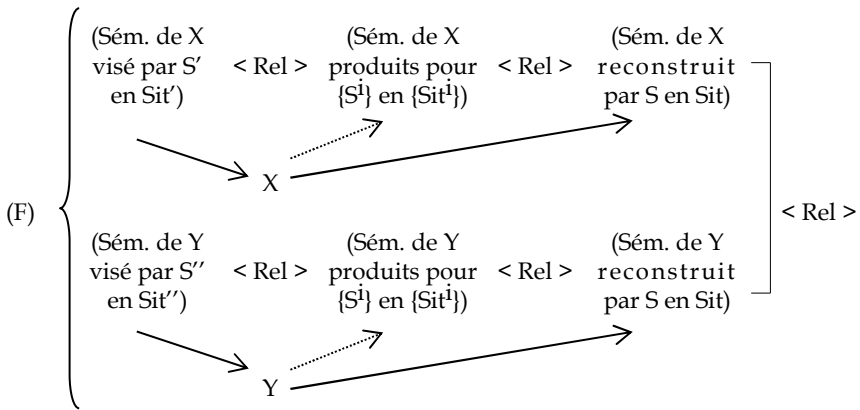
(F)

(Sém. de X visé par S′ en Sit′) < Rel > (Sém. de X produits pour $\{S^i\}$ en $\{Sit^i\}$) < Rel > (Sém. de X reconstruit par S en Sit)

X

< Rel >

(Sém. de Y visé par S′′ en Sit′′) < Rel > (Sém. de Y produits pour $\{S^i\}$ en $\{Sit^i\}$) < Rel > (Sém. de Y reconstruit par S en Sit)

Y